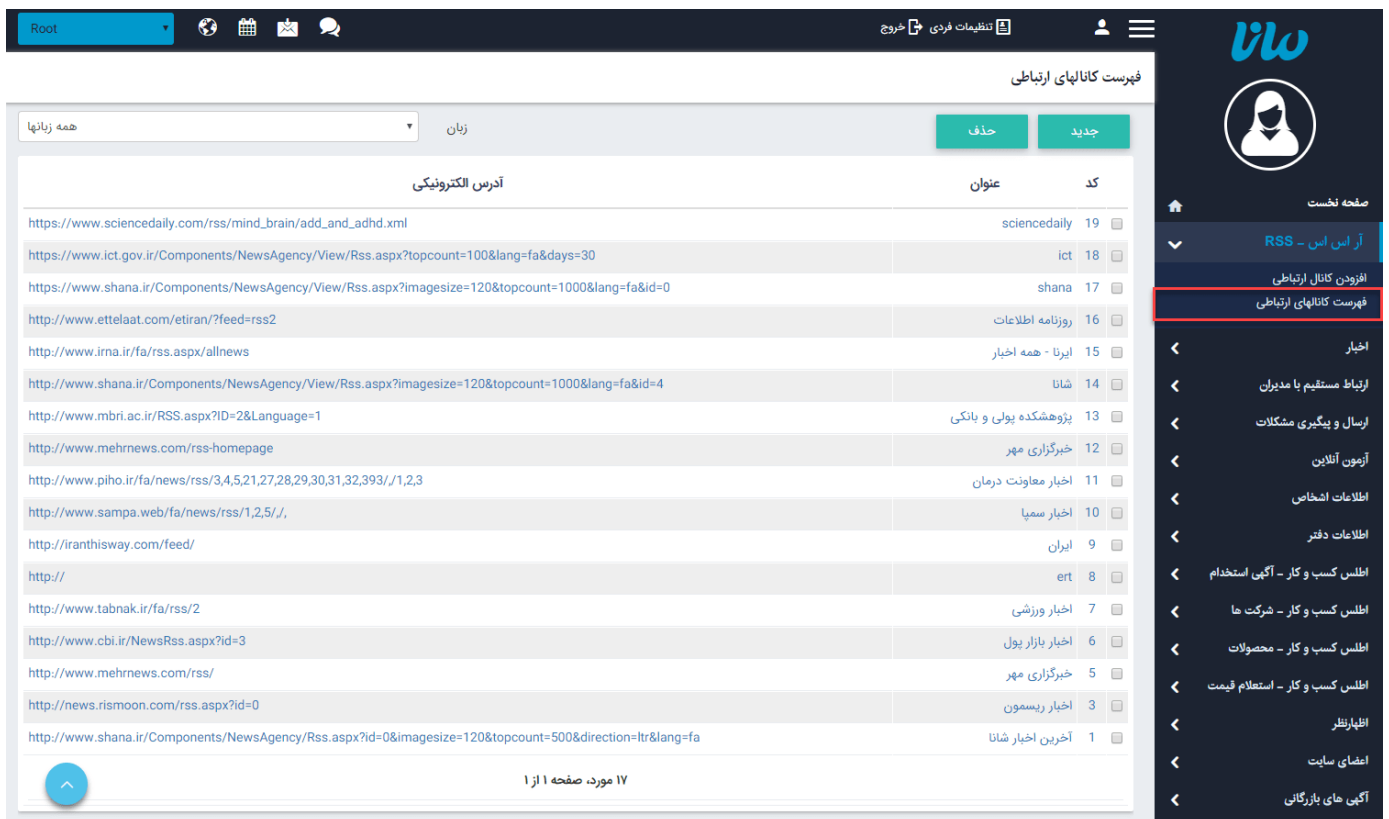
سانا

Root

تنظیمات فردی خروج

فهرست کانالهای ارتباطی

جدید حذف

زبان همه زبانها

| | کد | عنوان | آدرس الکترونیکی |
|---|---|---|---|
| | 19 | sciencedaily | https://www.sciencedaily.com/rss/mind_brain/add_and_adhd.xml |
| | 18 | ict | https://www.ict.gov.ir/Components/NewsAgency/View/Rss.aspx?topcount=100&lang=fa&days=30 |
| | 17 | shana | https://www.shana.ir/Components/NewsAgency/View/Rss.aspx?imagesize=120&topcount=1000&lang=fa&id=0 |
| | 16 | روزنامه اطلاعات | http://www.ettelaat.com/etiran/?feed=rss2 |
| | 15 | ایرنا - همه اخبار | http://www.irna.ir/fa/rss.aspx/allnews |
| | 14 | شانا | http://www.shana.ir/Components/NewsAgency/View/Rss.aspx?imagesize=120&topcount=1000&lang=fa&id=4 |
| | 13 | پژوهشکده پولی و بانکی | http://www.mbri.ac.ir/RSS.aspx?ID=2&Language=1 |
| | 12 | خبرگزاری مهر | http://www.mehrnews.com/rss-homepage |
| | 11 | اخبار معاونت درمان | http://www.piho.ir/fa/news/rss/3,4,5,21,27,28,29,30,31,32,393/,/1,2,3 |
| | 10 | اخبار سمپا | http://www.sampa.web/fa/news/rss/1,2,5/,/, |
| | 9 | ایران | http://iranthisway.com/feed/ |
| | 8 | ert | http:// |
| | 7 | اخبار ورزشی | http://www.tabnak.ir/fa/rss/2 |
| | 6 | اخبار بازار پول | http://www.cbi.ir/NewsRss.aspx?id=3 |
| | 5 | خبرگزاری مهر | http://www.mehrnews.com/rss/ |
| | 3 | اخبار ریسمون | http://news.rismoon.com/rss.aspx?id=0 |
| | 1 | آخرین اخبار شانا | http://www.shana.ir/Components/NewsAgency/Rss.aspx?id=0&imagesize=120&topcount=500&direction=ltr&lang=fa |

۱۷ مورد، صفحه ۱ از ۱

صفحه نخست
آر اس اس - RSS
افزودن کانال ارتباطی
فهرست کانالهای ارتباطی
اخبار
ارتباط مستقیم با مدیران
ارسال و پیگیری مشکلات
آزمون آنلاین
اطلاعات اشخاص
اطلاعات دفتر
اطلس کسب و کار - آگهی استخدام
اطلس کسب و کار - شرکت ها
اطلس کسب و کار - محصولات
اطلس کسب و کار - استعلام قیمت
اظهارنظر
اعضای سایت
آگهی های بازرگانی